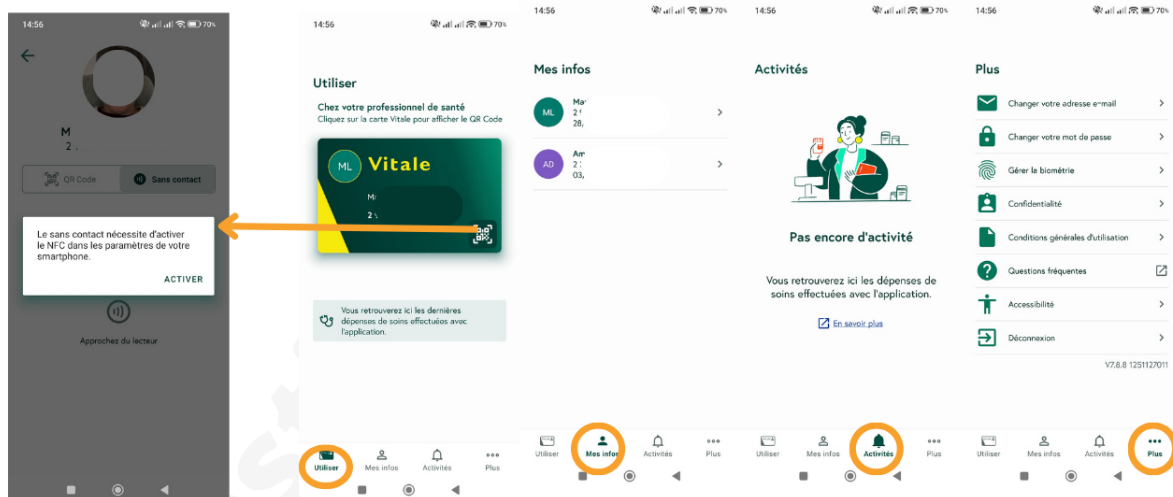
14:56 70%

M
2

QR Code
Sans contact

Le sans contact nécessite d'activer le NFC dans les paramètres de votre smartphone.

ACTIVER

Approchez du lecteur

14:56 70%

Utiliser

Chez votre professionnel de santé
Cliquez sur la carte Vitale pour afficher le QR Code

ML Vitale
M
2

Vous retrouverez ici les dernières dépenses de soins effectuées avec l'application.

Utiliser
Mes infos
Activités
Plus

14:56 70%

Mes infos

ML Ma
2
28,

AD Am
2
03,

Utiliser
Mes infos
Activités
Plus

14:56 70%

Activités

Pas encore d'activité

Vous retrouverez ici les dépenses de soins effectuées avec l'application.

En savoir plus

Utiliser
Mes infos
Activités
Plus

14:56 70%

Plus

Changer votre adresse e-mail
Changer votre mot de passe
Gérer la biométrie
Confidentialité
Conditions générales d'utilisation
Questions fréquentes
Accessibilité
Déconnexion

V7.8.8 1251127011

Utiliser
Mes infos
Activités
Plus